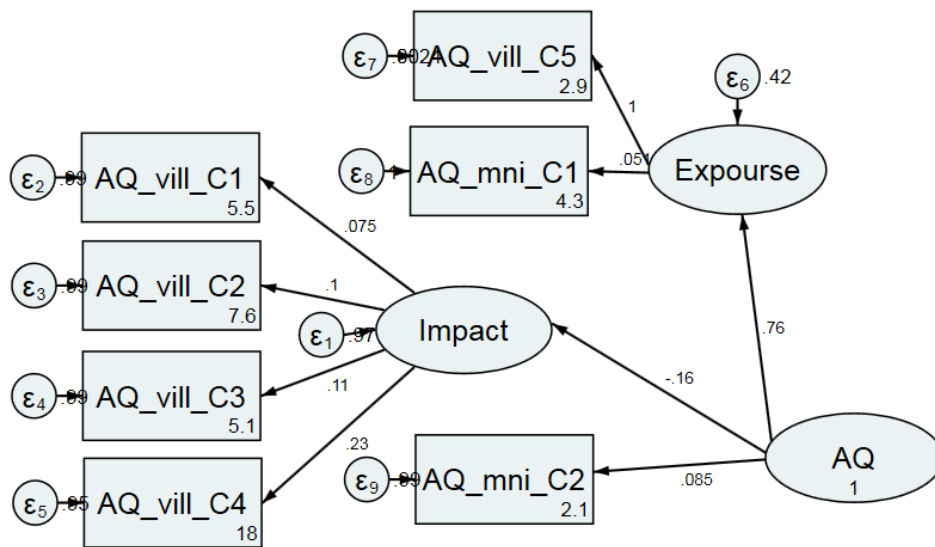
$\varepsilon_7$ .0024 AQ_vill_C5 2.9

$\varepsilon_6$ .42

1

$\varepsilon_8$ AQ_mni_C1 4.3

.051

Expourse

$\varepsilon_2$ .99 AQ_vill_C1 5.5

.075

$\varepsilon_3$ .99 AQ_vill_C2 7.6

.1

$\varepsilon_1$ .97 Impact

.76

$\varepsilon_4$ .99 AQ_vill_C3 5.1

.11

-.16

.23

$\varepsilon_9$ .99 AQ_mni_C2 2.1

.085

AQ 1

$\varepsilon_5$ .95 AQ_vill_C4 18